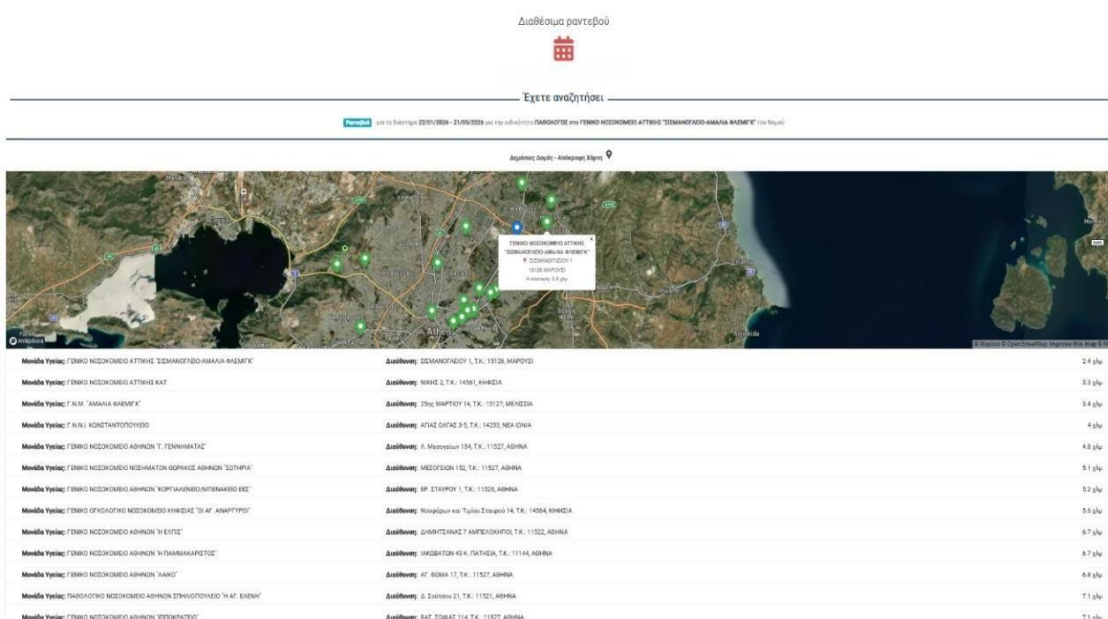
Διαθέσιμα ραντεβού

Έχετε αναζητήσει

Ραντεβού για το διάστημα 22/01/2026 - 21/03/2026 για την ειδικότητα ΠΑΘΟΛΟΓΟΣ στο ΓΕΝΙΚΟ ΝΟΣΟΚΟΜΕΙΟ ΑΤΤΙΚΗΣ "ΣΙΣΜΑΝΟΓΛΕΙΟ-ΑΜΑΛΙΑ ΦΛΕΜΙΓΚ" του Νομού

Δομές - Απόσταση Χάρτη

ΓΕΝΙΚΟ ΝΟΣΟΚΟΜΕΙΟ ΑΤΤΙΚΗΣ "ΣΙΣΜΑΝΟΓΛΕΙΟ-ΑΜΑΛΙΑ ΦΛΕΜΙΓΚ" ΣΙΣΜΑΝΟΓΛΕΙΟΥ 1 15126 ΜΑΡΟΥΣΙ Απόσταση: 2.4 χλμ

Athens

mapbox

© Mapbox © OpenStreetMap Improve this map

| | | |
|---|---|---|
| Μονάδα Υγείας: ΓΕΝΙΚΟ ΝΟΣΟΚΟΜΕΙΟ ΑΤΤΙΚΗΣ "ΣΙΣΜΑΝΟΓΛΕΙΟ-ΑΜΑΛΙΑ ΦΛΕΜΙΓΚ" | Διεύθυνση: ΣΙΣΜΑΝΟΓΛΕΙΟΥ 1, Τ.Κ.: 15126, ΜΑΡΟΥΣΙ | 2.4 χλμ |
| Μονάδα Υγείας: ΓΕΝΙΚΟ ΝΟΣΟΚΟΜΕΙΟ ΑΤΤΙΚΗΣ ΚΑΤ | Διεύθυνση: ΝΙΚΗΣ 2, Τ.Κ.: 14561, ΚΗΦΙΣΙΑ | 3.3 χλμ |
| Μονάδα Υγείας: Γ.Ν.Μ. "ΑΜΑΛΙΑ ΦΛΕΜΙΓΚ" | Διεύθυνση: 25ης ΜΑΡΤΙΟΥ 14, Τ.Κ.: 15127, ΜΕΛΙΣΣΙΑ | 3.4 χλμ |
| Μονάδα Υγείας: Γ.Ν.Ν.Ι. ΚΩΝΣΤΑΝΤΟΠΟΥΛΕΙΟ | Διεύθυνση: ΑΓΙΑΣ ΟΛΓΑΣ 3-5, Τ.Κ.: 14233, ΝΕΑ ΙΩΝΙΑ | 4 χλμ |
| Μονάδα Υγείας: ΓΕΝΙΚΟ ΝΟΣΟΚΟΜΕΙΟ ΑΘΗΝΩΝ "Γ. ΓΕΝΝΗΜΑΤΑΣ" | Διεύθυνση: Λ. Μεσογείων 154, Τ.Κ.: 11527, ΑΘΗΝΑ | 4.8 χλμ |
| Μονάδα Υγείας: ΓΕΝΙΚΟ ΝΟΣΟΚΟΜΕΙΟ ΝΟΣΗΜΑΤΩΝ ΘΩΡΑΚΟΣ ΑΘΗΝΩΝ "ΣΩΤΗΡΙΑ" | Διεύθυνση: ΜΕΣΟΓΕΙΩΝ 152, Τ.Κ.: 11527, ΑΘΗΝΑ | 5.1 χλμ |
| Μονάδα Υγείας: ΓΕΝΙΚΟ ΝΟΣΟΚΟΜΕΙΟ ΑΘΗΝΩΝ "ΚΟΡΓΙΑΛΕΝΕΙΟ-ΜΠΕΝΑΚΕΙΟ ΕΕΣ" | Διεύθυνση: ΕΡ. ΣΤΑΥΡΟΥ 1, Τ.Κ.: 11526, ΑΘΗΝΑ | 5.2 χλμ |
| Μονάδα Υγείας: ΓΕΝΙΚΟ ΟΓΚΟΛΟΓΙΚΟ ΝΟΣΟΚΟΜΕΙΟ ΚΗΦΙΣΙΑΣ "ΟΙ ΑΓ. ΑΝΑΡΓΥΡΟΙ" | Διεύθυνση: Νοσοκόμων και Τιμίου Σταυρού 14, Τ.Κ.: 14564, ΚΗΦΙΣΙΑ | 5.6 χλμ |
| Μονάδα Υγείας: ΓΕΝΙΚΟ ΝΟΣΟΚΟΜΕΙΟ ΑΘΗΝΩΝ "Η ΕΛΠΙΣ" | Διεύθυνση: ΔΗΜΗΤΣΑΝΑΣ 7 ΑΜΠΕΛΟΚΗΠΟΙ, Τ.Κ.: 11522, ΑΘΗΝΑ | 6.7 χλμ |
| Μονάδα Υγείας: ΓΕΝΙΚΟ ΝΟΣΟΚΟΜΕΙΟ ΑΘΗΝΩΝ "Η ΠΑΜΜΑΚΑΡΙΣΤΟΣ" | Διεύθυνση: ΙΑΚΩΒΑΤΩΝ 43 Κ. ΠΑΤΗΣΙΑ, Τ.Κ.: 11144, ΑΘΗΝΑ | 6.7 χλμ |
| Μονάδα Υγείας: ΓΕΝΙΚΟ ΝΟΣΟΚΟΜΕΙΟ ΑΘΗΝΩΝ "ΛΑΙΚΟ" | Διεύθυνση: ΑΓ. ΘΩΜΑ 17, Τ.Κ.: 11527, ΑΘΗΝΑ | 6.8 χλμ |
| Μονάδα Υγείας: ΠΑΘΟΛΟΓΙΚΟ ΝΟΣΟΚΟΜΕΙΟ ΑΘΗΝΩΝ ΣΠΗΛΙΟΠΟΥΛΕΙΟ "Η ΑΓ. ΕΛΕΝΗ" | Διεύθυνση: Δ. Σούτσου 21, Τ.Κ.: 11521, ΑΘΗΝΑ | 7.1 χλμ |
| Μονάδα Υγείας: ΓΕΝΙΚΟ ΝΟΣΟΚΟΜΕΙΟ ΑΘΗΝΩΝ "ΙΠΠΟΚΡΑΤΕΙΟ" | Διεύθυνση: ΒΑΣ. ΣΟΦΙΑΣ 114, Τ.Κ.: 11527, ΑΘΗΝΑ | 7.1 χλμ |